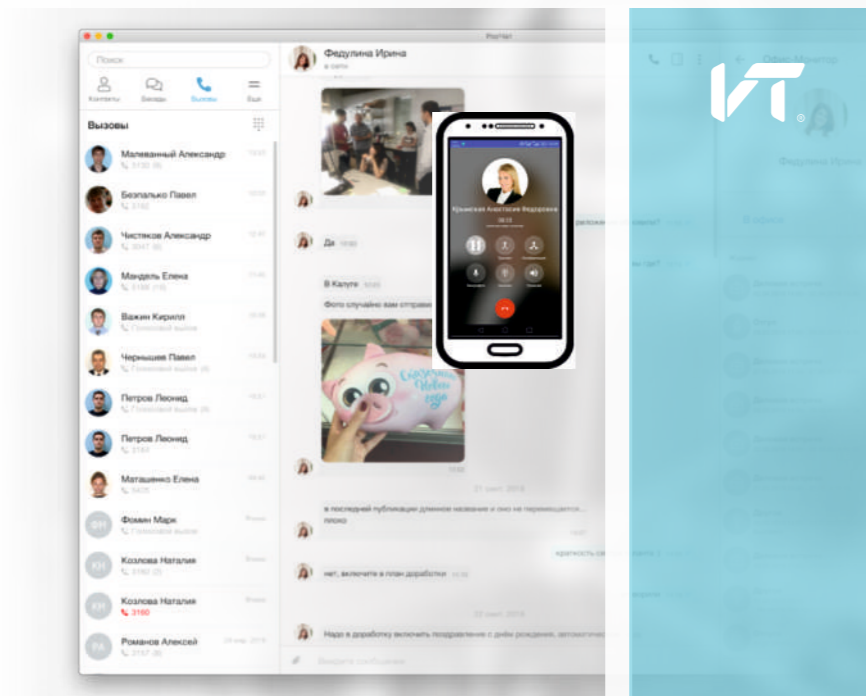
Поиск

Контакты

Беседы

Вызовы

Ещё

Вызовы

Малеванный Александр

Безпалько Павел

Чистяков Александр

Мандель Елена

Важин Кирилл

Голосовой вызов

Чернышев Павел

Голосовой вызов

Петров Леонид

Голосовой вызов

Петров Леонид

Маташенко Елена

ФМ

Фомин Марк

КН

Козлова Наталия

КН

Козлова Наталия

3160

РА

Романов Алексей

Федулина Ирина

в сети

Да

В Калуге

Фото случайно вам отправ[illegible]

в последней публикации длинное название и оно не перемещается... плохо

краткость с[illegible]

нет, включите в план доработки

Надо в доработку включить поздравление с днём рождения, автоматич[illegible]

Введите сообщение

Крымская Анастасия Федоровна

VT